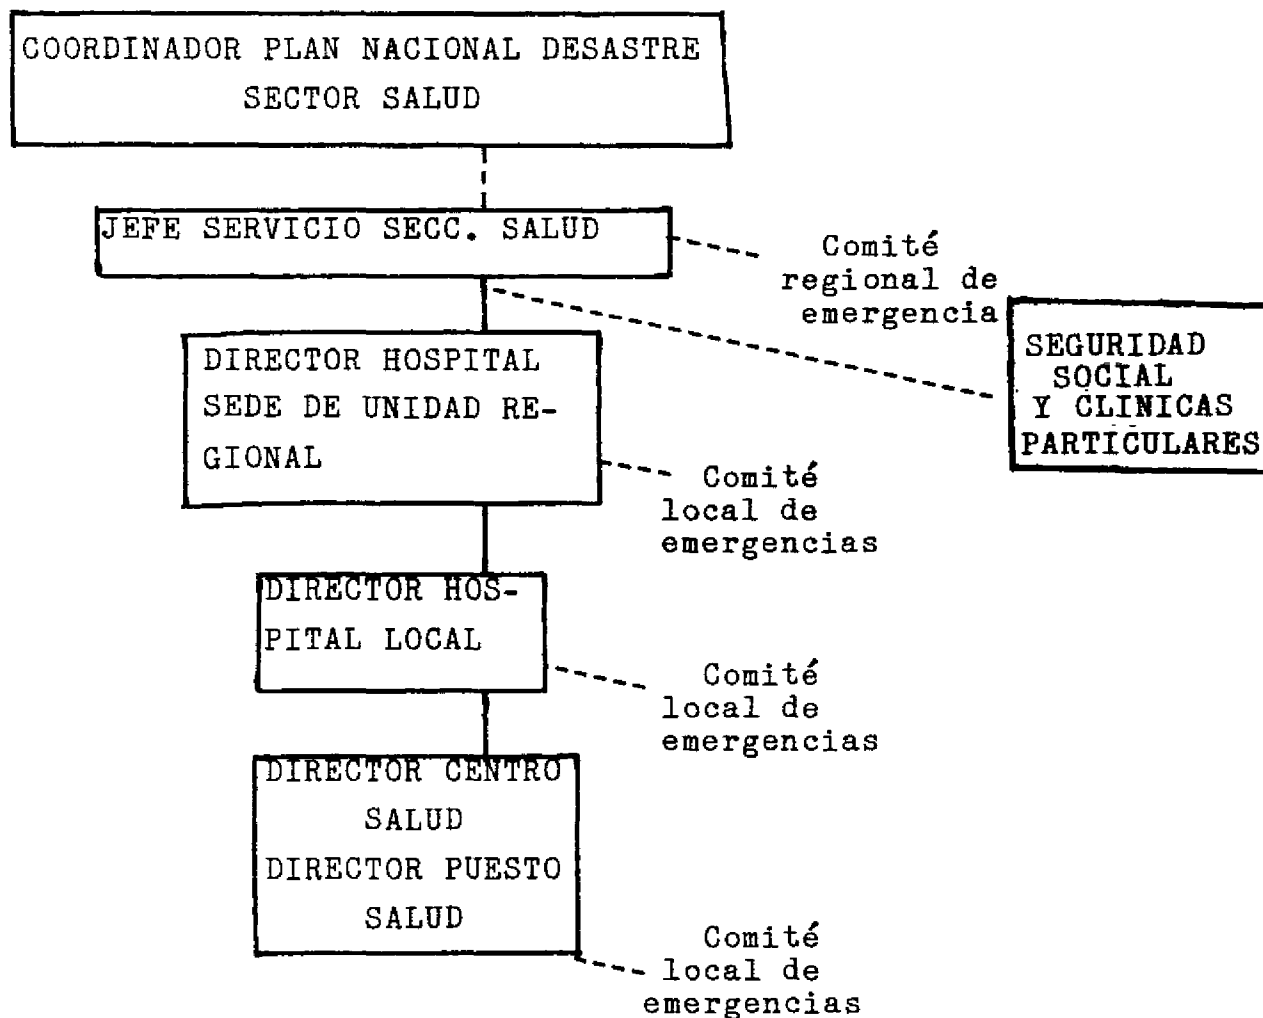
COORDINADOR PLAN NACIONAL DESASTRE SECTOR SALUD

JEFE SERVICIO SECC. SALUD

Comité regional de emergencia

SEGURIDAD SOCIAL Y CLINICAS PARTICULARES

DIRECTOR HOSPITAL SEDE DE UNIDAD REGIONAL

Comité local de emergencias

DIRECTOR HOSPITAL LOCAL

Comité local de emergencias

DIRECTOR CENTRO SALUD DIRECTOR PUESTO SALUD

Comité local de emergencias